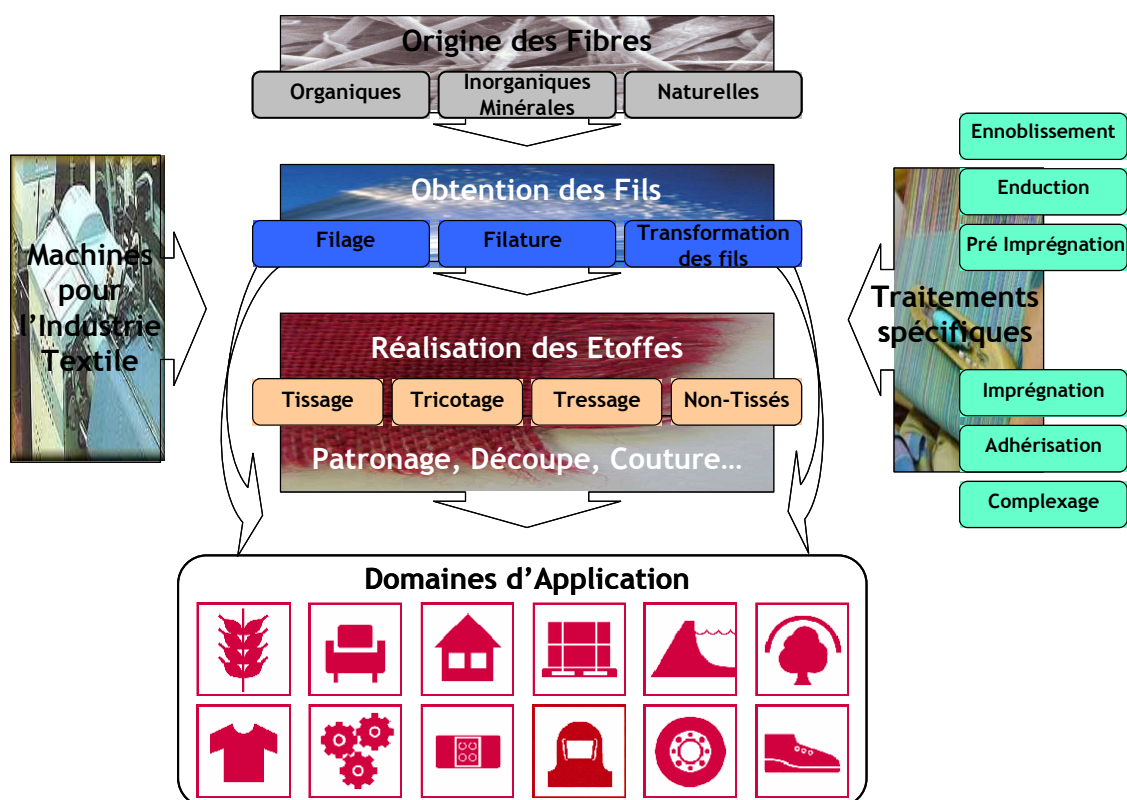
Origine des Fibres

Organiques

Inorganiques Minérales

Naturelles

Machines pour l'Industrie Textile

Obtention des Fils

Filage

Filature

Transformation des fils

Ennoblissement

Enduction

Pré Imprégnation

Traitements spécifiques

Imprégnation

Adhérisation

Complexage

Réalisation des Etoffes

Tissage

Tricotage

Tressage

Non-Tissés

Patronage, Découpe, Couture…

Domaines d'Application